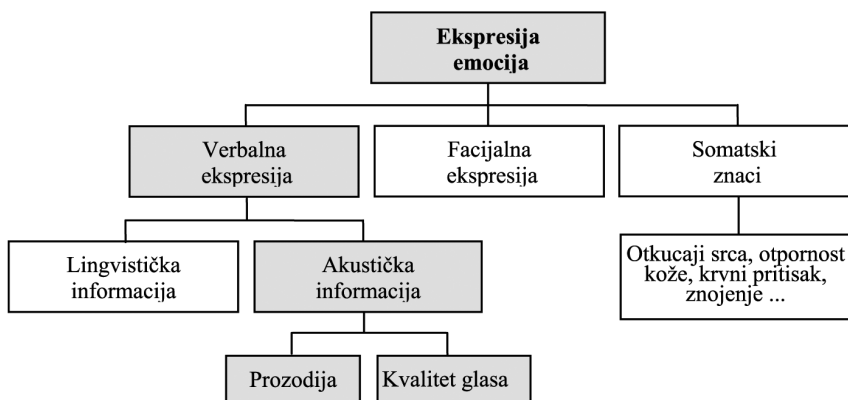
Ekspresija emocija

Verbalna ekspresija

Facijalna ekspresija

Somatski znaci

Lingvistička informacija

Akustička informacija

Otkucaji srca, otpornost kože, krvni pritisak, znojenje ...

Prozodija

Kvalitet glasa